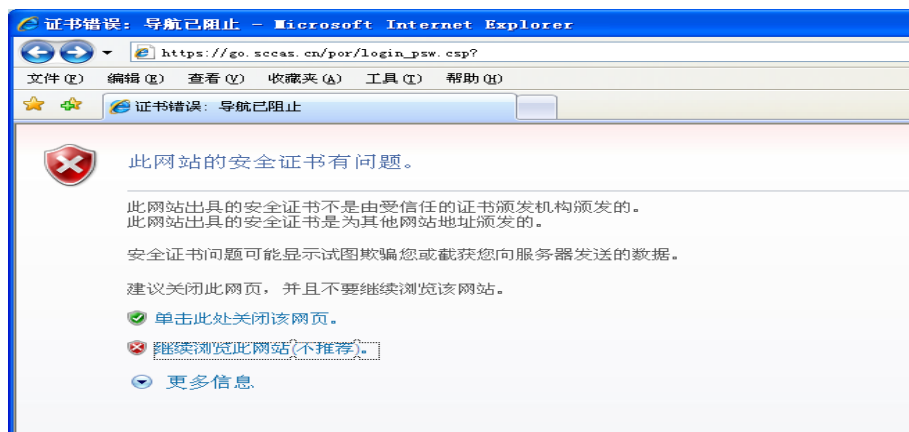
证书错误：导航已阻止 - Microsoft Internet Explorer

https://go.sccas.cn/por/login_psw.csp?

文件(F) 编辑(E) 查看(V) 收藏夹(A) 工具(T) 帮助(H)

证书错误：导航已阻止

此网站的安全证书有问题。

此网站出具的安全证书不是由受信任的证书颁发机构颁发的。
此网站出具的安全证书是为其他网站地址颁发的。

安全证书问题可能显示试图欺骗您或截获您向服务器发送的数据。

建议关闭此网页，并且不要继续浏览该网站。

单击此处关闭该网页。

继续浏览此网站(不推荐)。

更多信息